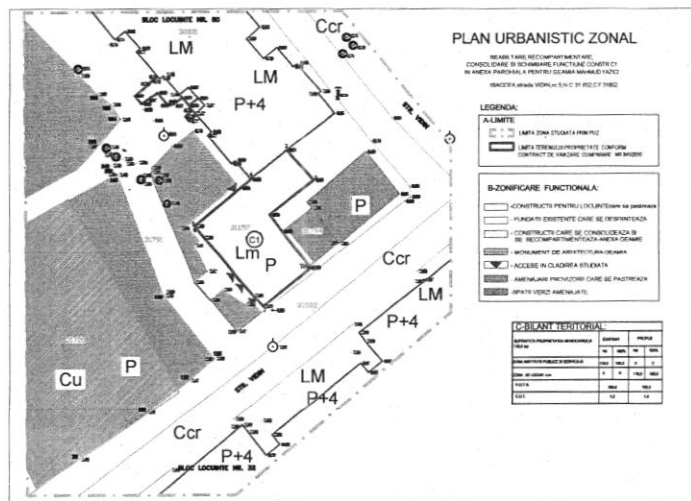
BLOC LOCUINTE NR. 80

LM

Ccr

LM

P+4

STR. VIDIN

C1

Lm

P

P

Ccr

LM

P+4

STR. VIDIN

Cu

P

LM

P+4

Ccr

P+4

BLOC LOCUINTE NR. 32

PLAN URBANISTIC ZONAL

REABILITARE, RECOMPARTIMENTARE, CONSOLIDARE SI SCHIMBARE FUNCTIUNE CONSTR C1 IN ANEXA PAROHIALA PENTRU GEAMIA MAHMUD FAZICI

ISACCEA strada VIDIN nr. 5, N.C. 31 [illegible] C.F. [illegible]

LEGENDA:

A-LIMITE

LIMITA ZONA STUDIATA PRIN PUZ

LIMITA TERENULUI PROPRIETATE CONFORM CONTRACT DE VANZARE CUMPARARE NR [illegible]

B-ZONIFICARE FUNCTIONALA:

CONSTRUCTII PENTRU LOCUINTE care se pastreaza

FUNDATII EXISTENTE CARE SE DESFIINTEAZA

CONSTRUCTII CARE SE CONSOLIDEAZA SI SE RECOMPARTIMENTEAZA-ANEXA GEAMIE

MONUMENT DE ARHITECTURA-GEAMIA

ACCESE IN CLADIREA STUDIATA

AMENAJARI PROVIZORII CARE SE PASTREAZA

SPATII VERZI AMENAJATE

C-BILANT TERITORIAL:

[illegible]